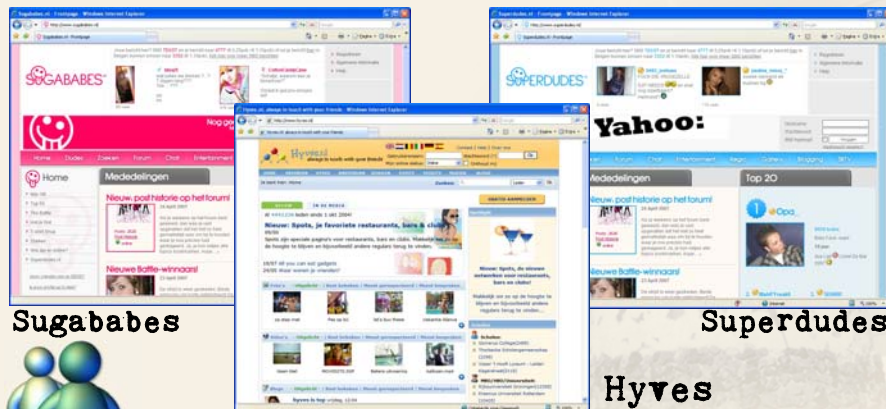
Sugababes.nl - Frontpage - Windows Internet Explorer

SUGABABES

Nog geen

Home

Dudes

Zoeken

Forum

Chat

Entertainment

Home

Mededelingen

Nieuw: post historie op het forum!

Nieuwe Battle-winnaars!

Superdudes.nl - Frontpage - Windows Internet Explorer

SUPERDUDES

Yahoo:

Mededelingen

Nieuw: post historie op het forum!

Nieuwe Battle-winnaars!

Top 20

Hyves.nl - always in touch with your friends - Windows Internet Explorer

Hyves always in touch with your friends

Nieuw: Spots, je favoriete restaurants, bars & clubs!

Nieuw: Spots, de nieuwe netwerken voor restaurants, bars en clubs!

Sugababes

Superdudes

Hyves